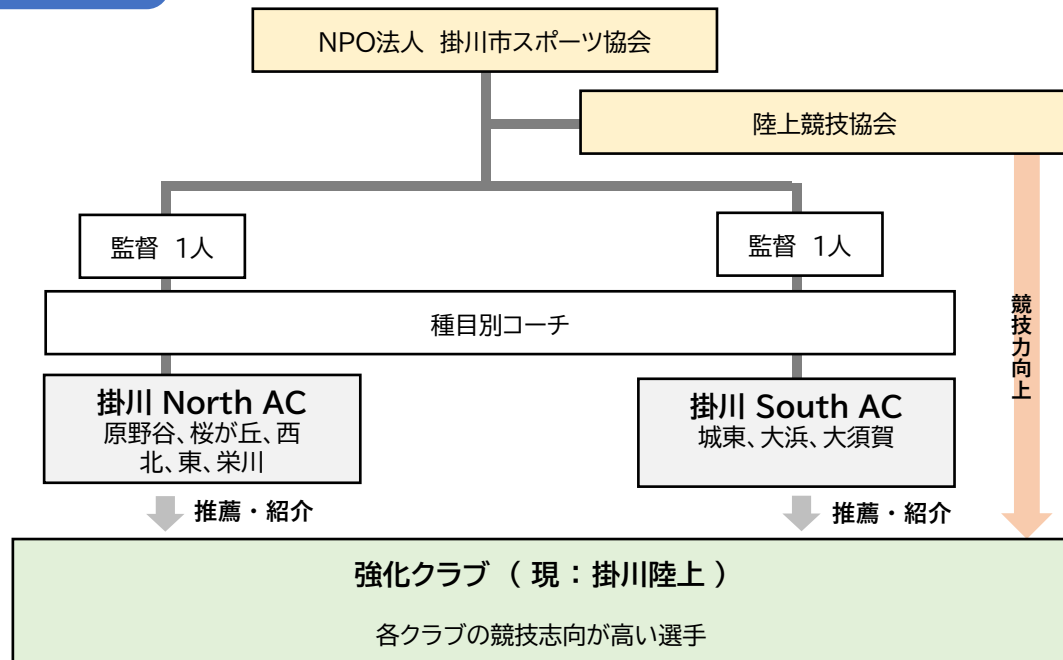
NPO法人 掛川市スポーツ協会

陸上競技協会

監督 1人

監督 1人

種目別コーチ

競技力向上

掛川 North AC
原野谷、桜が丘、西北、東、栄川

掛川 South AC
城東、大浜、大須賀

推薦・紹介

推薦・紹介

強化クラブ（ 現：掛川陸上 ）

各クラブの競技志向が高い選手